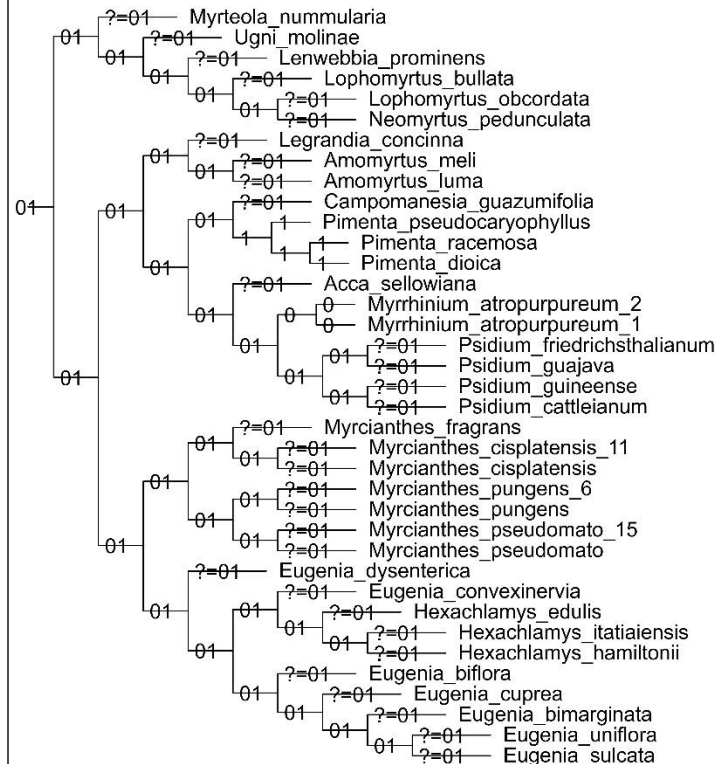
?=01 Myrteola_nummularia
01
?=01 Ugni_molinae
01
?=01 Lenwebbia_prominens
01
?=01 Lophomyrtus_bullata
01
?=01 Lophomyrtus_obcordata
01
?=01 Neomyrtus_pedunculata
01
?=01 Legrandia_concinna
01
?=01 Amomyrtus_meli
01
?=01 Amomyrtus_luma
01
?=01 Campomanesia_guazumifolia
01
1 Pimenta_pseudocaryophyllus
1
1 Pimenta_racemosa
1
1 Pimenta_dioica
01
?=01 Acca_sellowiana
01
0 Myrrhinium_atropurpureum_2
0
0 Myrrhinium_atropurpureum_1
01
?=01 Psidium_friedrichsthalianum
01
?=01 Psidium_guajava
01
?=01 Psidium_guineense
01
?=01 Psidium_cattleianum
01
?=01 Myrcianthes_fragrans
01
?=01 Myrcianthes_cisplatensis_11
01
?=01 Myrcianthes_cisplatensis
01
?=01 Myrcianthes_pungens_6
01
?=01 Myrcianthes_pungens
01
?=01 Myrcianthes_pseudomato_15
01
?=01 Myrcianthes_pseudomato
01
?=01 Eugenia_dysenterica
01
?=01 Eugenia_convexinervia
01
?=01 Hexachlamys_edulis
01
?=01 Hexachlamys_itatiaiensis
01
?=01 Hexachlamys_hamiltonii
01
?=01 Eugenia_biflora
01
?=01 Eugenia_cuprea
01
?=01 Eugenia_bimarginata
01
?=01 Eugenia_uniflora
01
?=01 Eugenia_sulcata